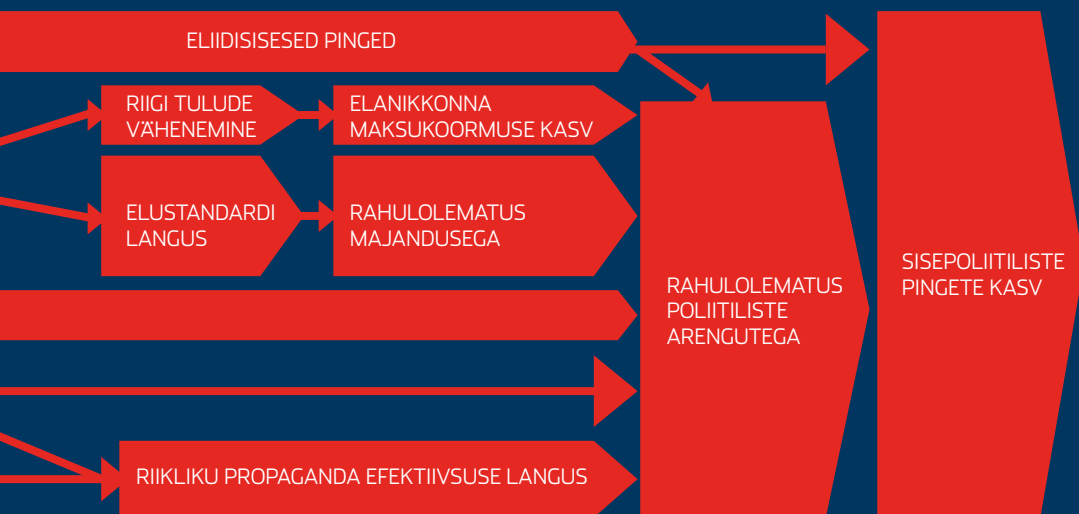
ELIIDISISESED PINGED

RIIGI TULUDE VÄHENEMINE

ELANIKKONNA MAKSUKOORMUSE KASV

ELUSTANDARDI LANGUS

RAHULOLEMATUS MAJANDUSEGA

RAHULOLEMATUS POLIITILISTE ARENGUTEGA

SISEPOLIITILISTE PINGETE KASV

RIIKLIKU PROPAGANDA EFEKTIIVSUSE LANGUS